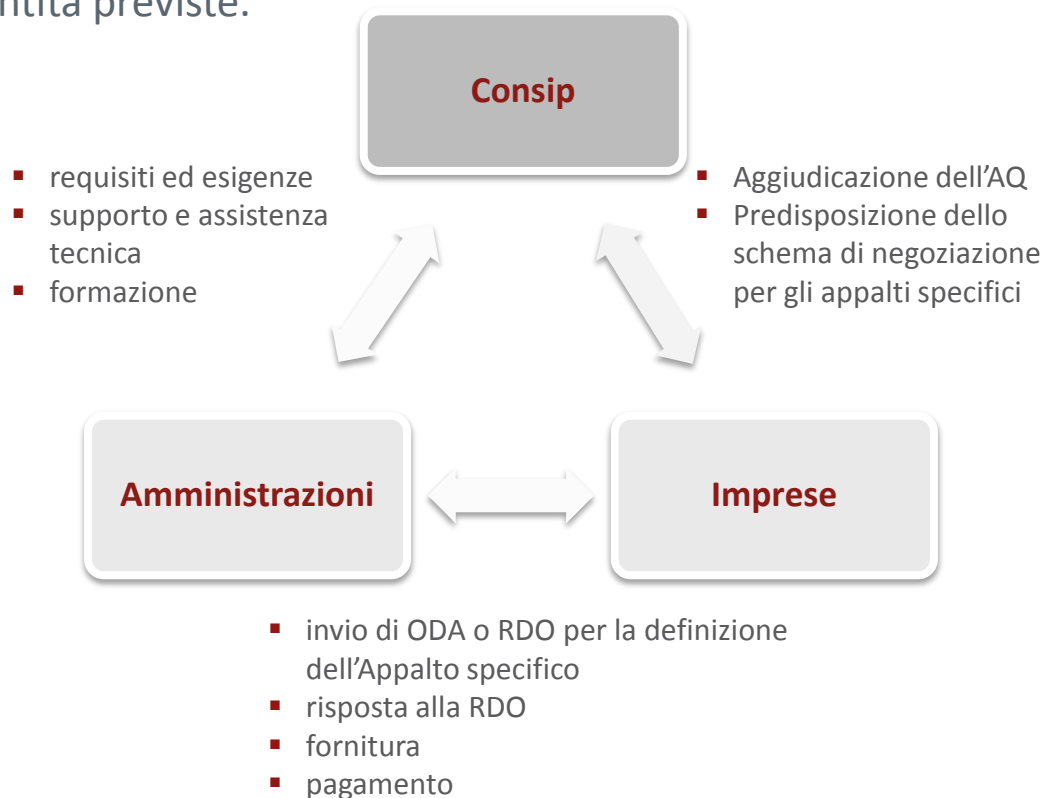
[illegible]ntità previste.

Consip

- requisiti ed esigenze
- supporto e assistenza tecnica
- formazione

- Aggiudicazione dell'AQ
- Predisposizione dello schema di negoziazione per gli appalti specifici

Amministrazioni

Imprese

- invio di ODA o RDO per la definizione dell'Appalto specifico
- risposta alla RDO
- fornitura
- pagamento